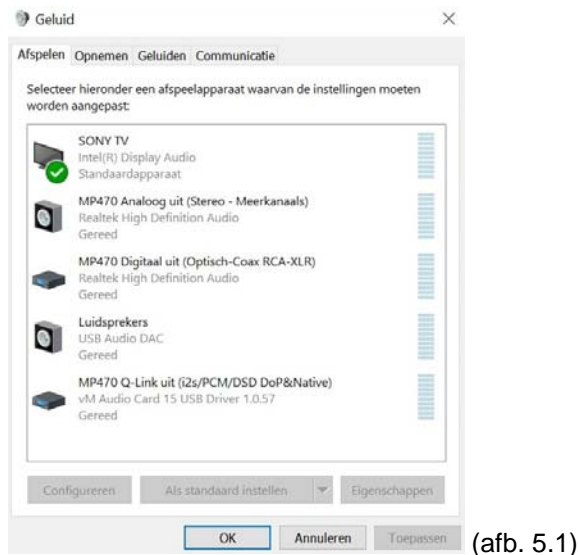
Geluid ×

Afspelen Opnemen Geluiden Communicatie

Selecteer hieronder een afspeelapparaat waarvan de instellingen moeten worden aangepast:

SONY TV
Intel(R) Display Audio
Standaardapparaat

MP470 Analoog uit (Stereo - Meerkanaals)
Realtek High Definition Audio
Gereed

MP470 Digitaal uit (Optisch-Coax RCA-XLR)
Realtek High Definition Audio
Gereed

Luidsprekers
USB Audio DAC
Gereed

MP470 Q-Link uit (i2s/PCM/DSD DoP&Native)
vM Audio Card 15 USB Driver 1.0.57
Gereed

Configureren Als standaard instellen Eigenschappen

OK Annuleren Toepassen (afb. 5.1)